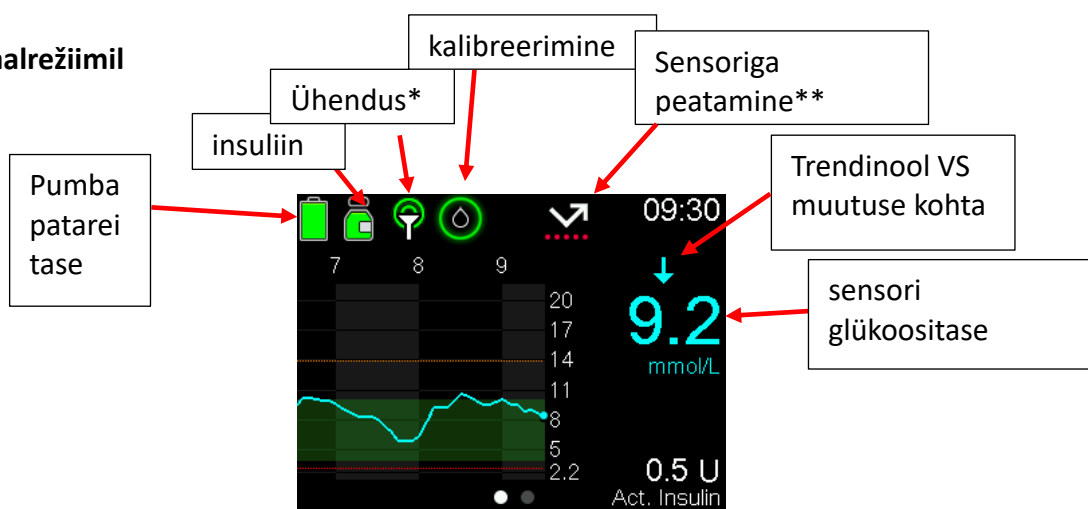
nalrežiimil

kalibreerimine

Sensoriga peatamine**

Ühendus*

insuliin

Trendinool VS muutuse kohta

Pumba patarei tase

09:30

7 8 9

20
17
14
11
8
5
2.2

9.2
mmol/L

sensori glükoositase

0.5 U
Act. Insulin